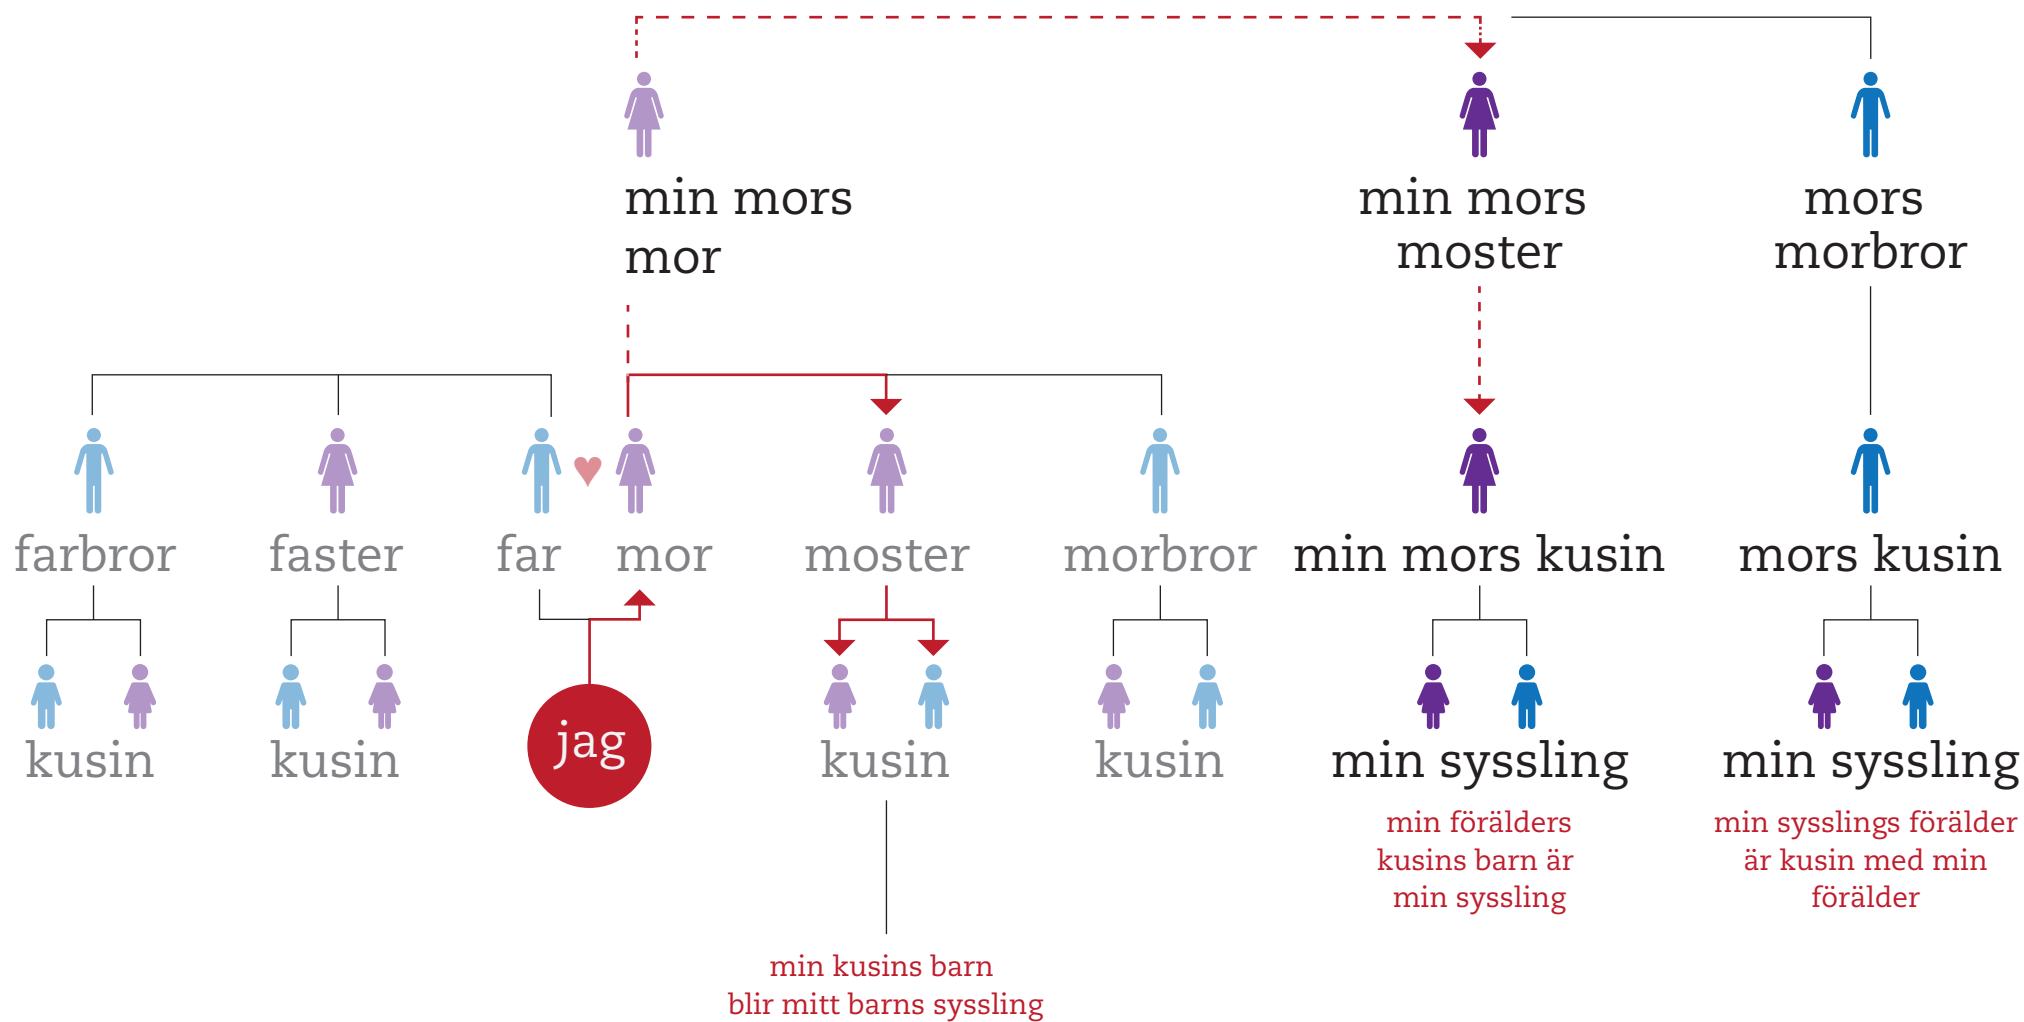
min mors mor

min mors moster

mors morbror

farbror

faster

far

mor

moster

morbror

min mors kusin

mors kusin

kusin

kusin

jag

kusin

kusin

min syssling

min syssling

min förälders kusins barn är min syssling

min sysslings förälder är kusin med min förälder

min kusins barn blir mitt barns syssling